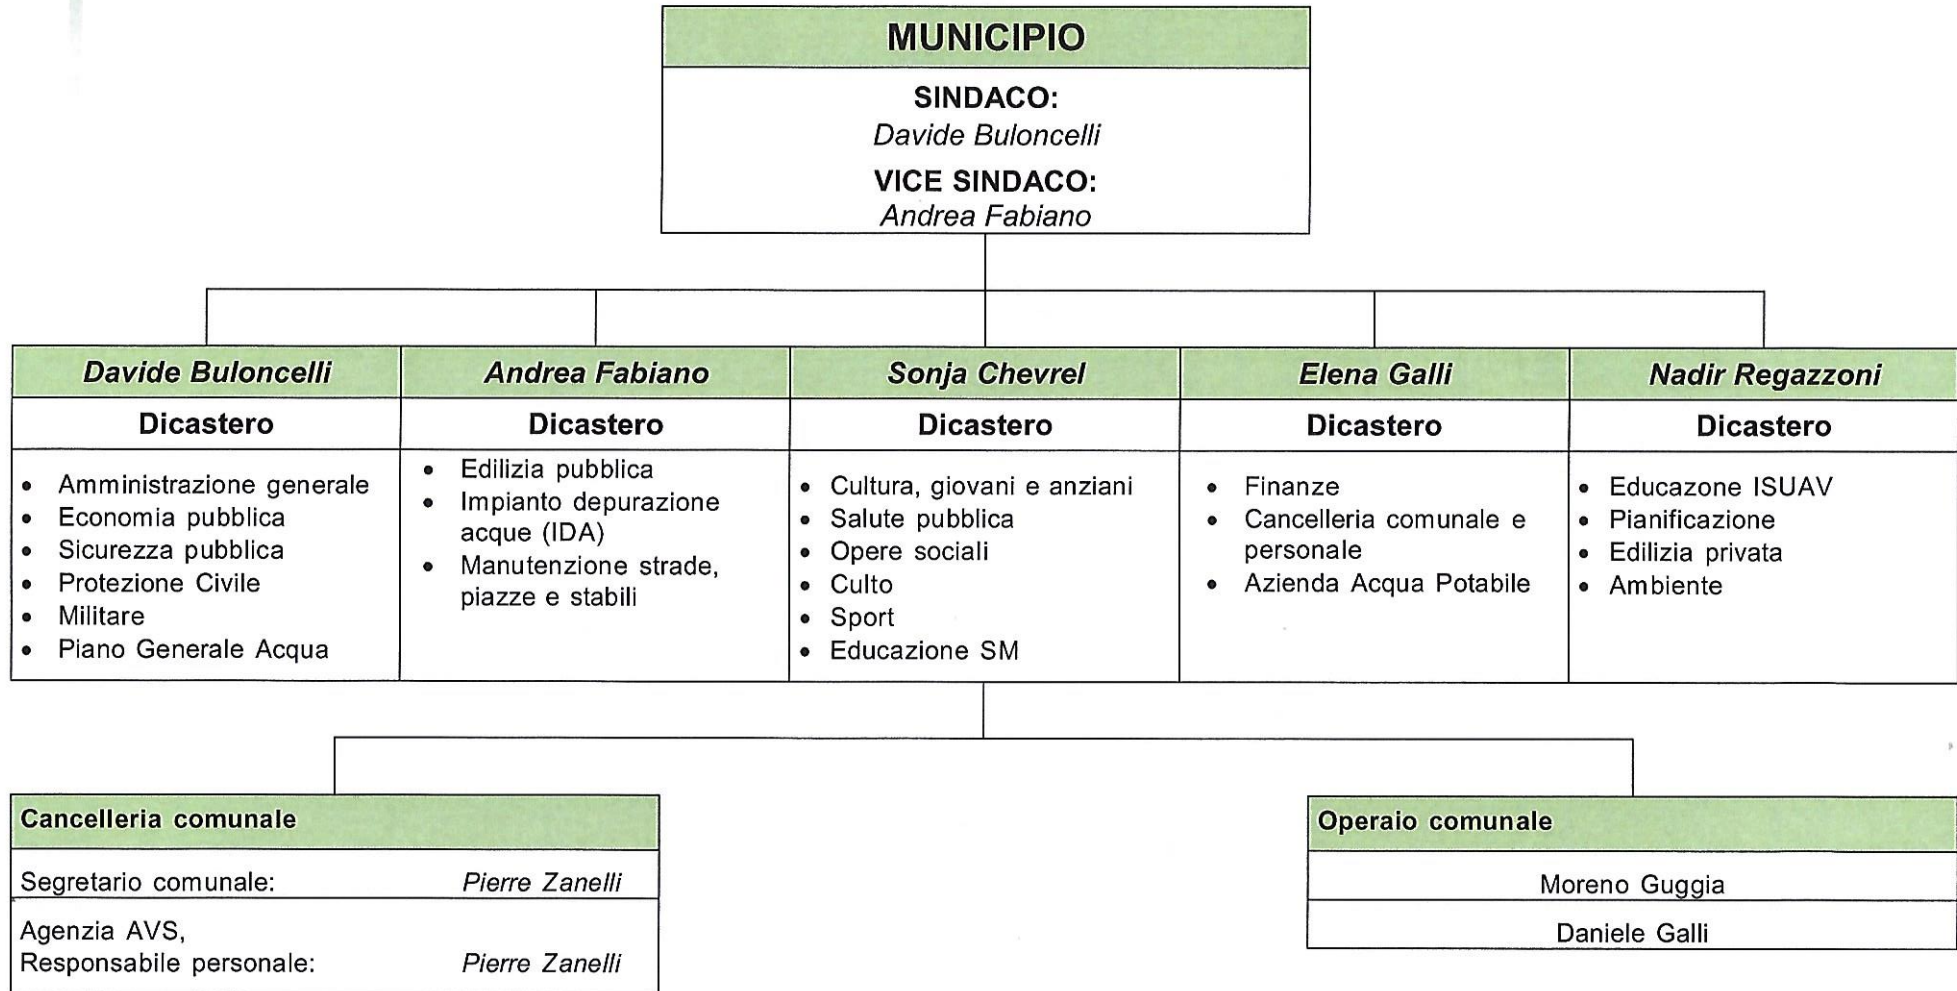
MUNICIPIO

SINDACO:
Davide Buloncelli

VICE SINDACO:
Andrea Fabiano

| Davide Buloncelli | Andrea Fabiano | Sonja Chevrel | Elena Galli | Nadir Regazzoni |
|---|---|---|---|---|
| Dicastero | Dicastero | Dicastero | Dicastero | Dicastero |
| • Amministrazione generale • Economia pubblica • Sicurezza pubblica • Protezione Civile • Militare • Piano Generale Acqua | • Edilizia pubblica • Impianto depurazione acque (IDA) • Manutenzione strade, piazze e stabili | • Cultura, giovani e anziani • Salute pubblica • Opere sociali • Culto • Sport • Educazione SM | • Finanze • Cancelleria comunale e personale • Azienda Acqua Potabile | • Educazone ISUAV • Pianificazione • Edilizia privata • Ambiente |

Cancelleria comunale

Segretario comunale: Pierre Zanelli

Agenzia AVS,
Responsabile personale: Pierre Zanelli

Operaio comunale

Moreno Guggia

Daniele Galli